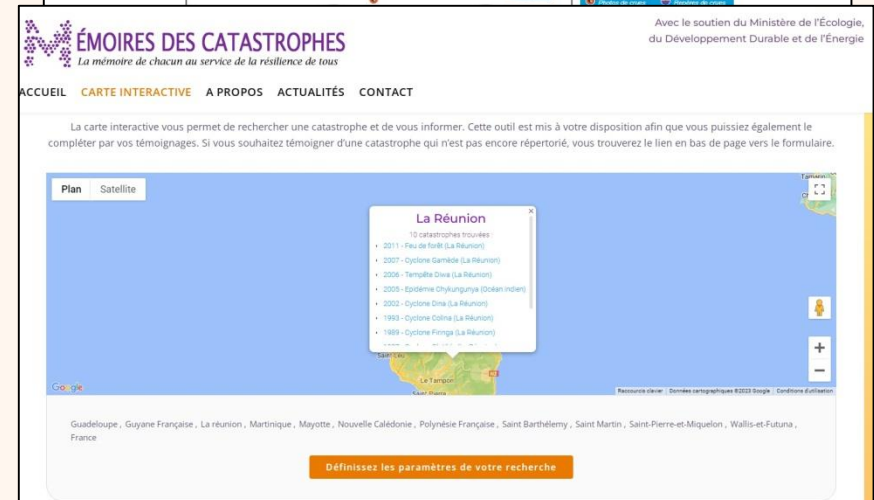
ÉMOIRES DES CATASTROPHES
La mémoire de chacun au service de la résilience de tous

Avec le soutien du Ministère de l'Écologie, du Développement Durable et de l'Énergie

ACCUEIL CARTE INTERACTIVE A PROPOS ACTUALITÉS CONTACT

La carte interactive vous permet de rechercher une catastrophe et de vous informer. Cette outil est mis à votre disposition afin que vous puissiez également le compléter par vos témoignages. Si vous souhaitez témoigner d'une catastrophe qui n'est pas encore répertorié, vous trouverez le lien en bas de page vers le formulaire.

Plan Satellite

La Réunion
10 catastrophes trouvées :
2011 - Feu de forêt (La Réunion)
2007 - Cyclone Gamède (La Réunion)
2006 - Tempête Diwa (La Réunion)
2005 - Épidémie Chykungunya (Océan Indien)
2002 - Cyclone Dina (La Réunion)
1993 - Cyclone Colina (La Réunion)
1989 - Cyclone Firinga (La Réunion)

Le Tampon
Google
Raccourcis clavier Données cartographiques ©2023 Google Conditions d'utilisation

Guadeloupe , Guyane Française , La réunion , Martinique , Mayotte , Nouvelle Calédonie , Polynésie Française , Saint Barthélemy , Saint Martin , Saint-Pierre-et-Miquelon , Wallis-et-Futuna , France

Définissez les paramètres de votre recherche